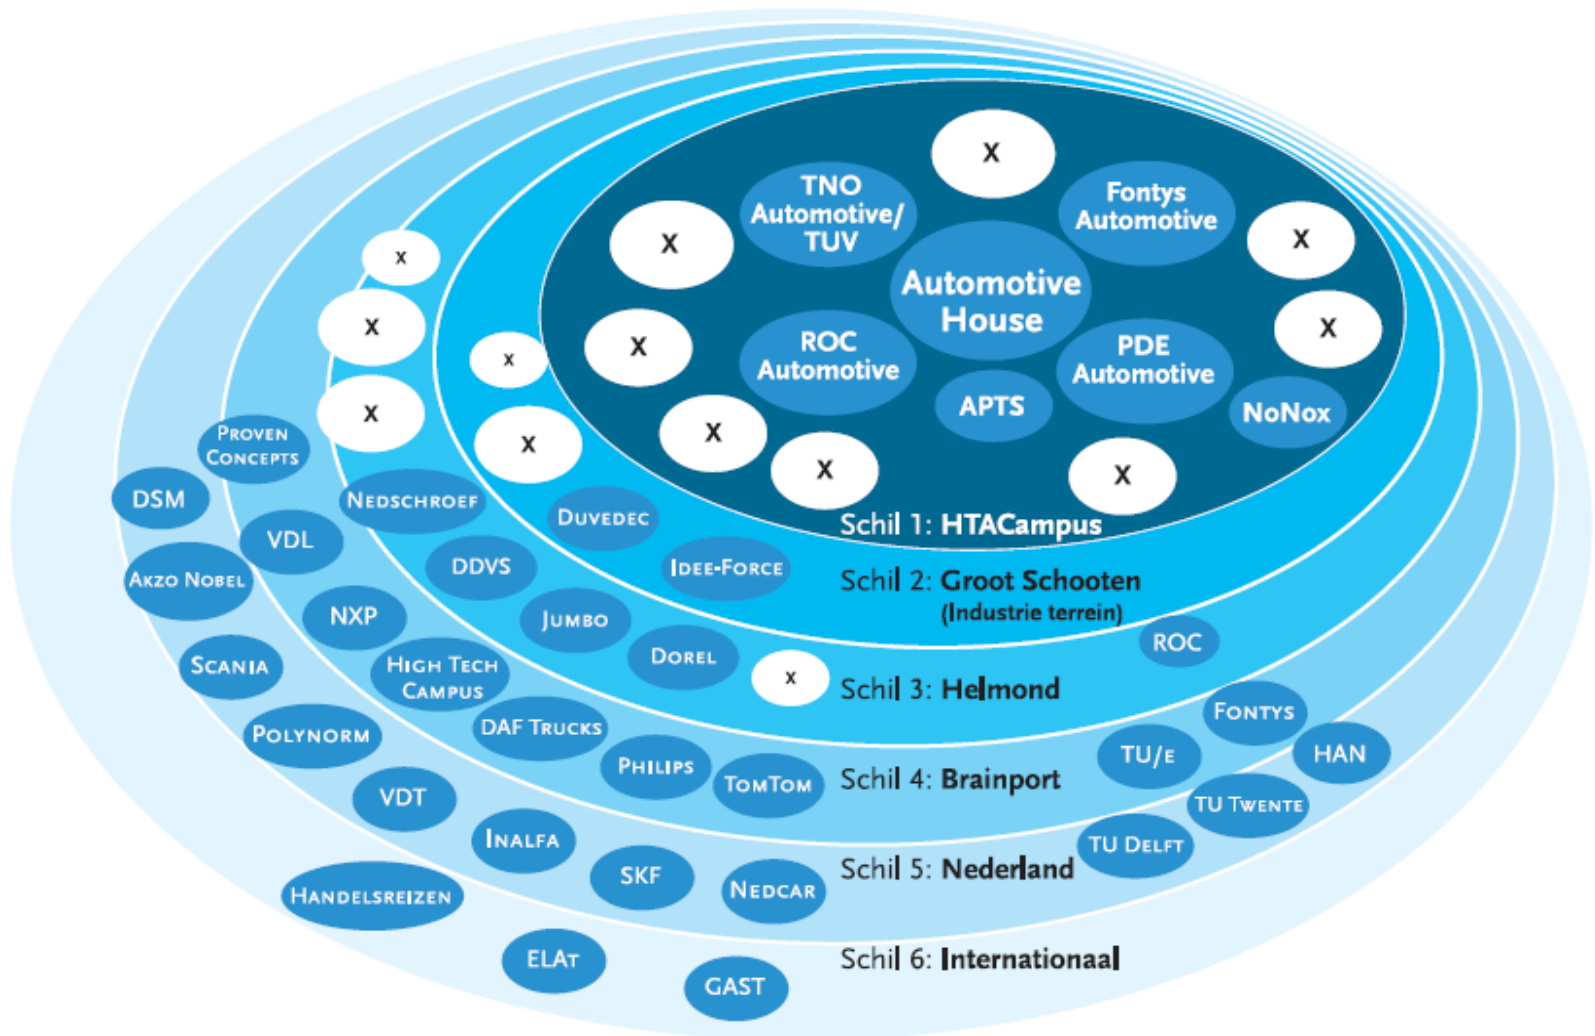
X
TNO Automotive/ TUV
Fontys Automotive
X
X
Automotive House
X
X
ROC Automotive
PDE Automotive
X
APTS
NoNox
X
X
X
x
X
X
x
X
Proven Concepts
DSM
Nedschroef
Duvedec
Schil 1: HTACampus
VDL
DDVS
Idee-Force
Akzo Nobel
Schil 2: Groot Schooten
(Industrie terrein)
NXP
Jumbo
ROC
Scania
High Tech Campus
Dorel
x
Schil 3: Helmond
Polynorm
DAF Trucks
Fontys
TU/e
HAN
Philips
TomTom
Schil 4: Brainport
VDT
TU Twente
Inalfa
TU Delft
SKF
Nedcar
Schil 5: Nederland
Handelsreizen
ELAt
GAST
Schil 6: Internationaal